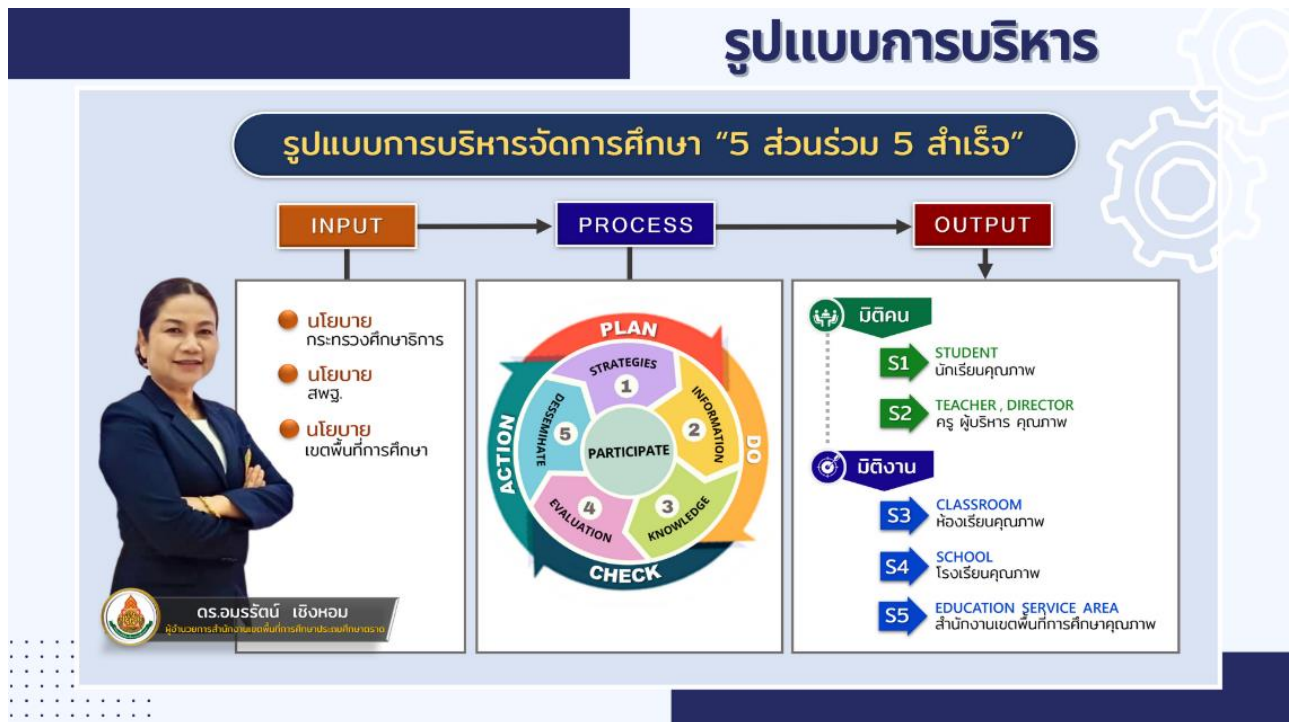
รูปแบบการบริหาร

รูปแบบการบริหารจัดการศึกษา "5 ส่วนร่วม 5 สำเร็จ"

INPUT

PROCESS

OUTPUT

นโยบาย
กระทรวงศึกษาธิการ

นโยบาย
สพฐ.

นโยบาย
เขตพื้นที่การศึกษา

PLAN
DO
CHECK
ACTION

STRATEGIES 1
INFORMATION 2
KNOWLEDGE 3
EVALUATION 4
DESSEMINATE 5
PARTICIPATE

มิติคน
S1 STUDENT
นักเรียนคุณภาพ
S2 TEACHER , DIRECTOR
ครู ผู้บริหาร คุณภาพ

มิติงาน
S3 CLASSROOM
ห้องเรียนคุณภาพ
S4 SCHOOL
โรงเรียนคุณภาพ
S5 EDUCATION SERVICE AREA
สำนักงานเขตพื้นที่การศึกษาคุณภาพ

ดร.อมรรัตน์ เชิงหอม
ผู้อำนวยการสำนักงานเขตพื้นที่การศึกษาประถมศึกษาตราด